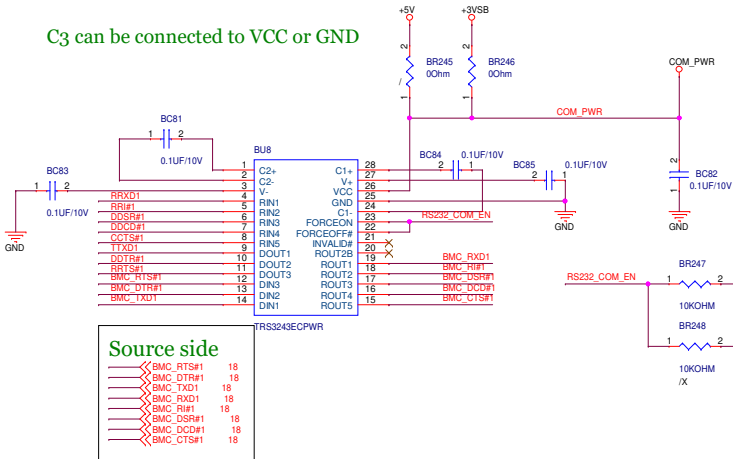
C3 can be connected to VCC or GND

+5V
+3VSB
2
2
BR245
0Ohm
BR246
0Ohm
/
1
1
COM_PWR
COM_PWR

BC81
1 2
0.1UF/10V

BU8
1 C2+
2 C2-
3 V-
4 RIN1
5 RIN2
6 RIN3
7 RIN4
9 RIN5
10 DOUT1
12 DOUT2
13 DOUT3
14 DIN3
DIN2
DIN1
C1+ 28
V+ 27
VCC 26
GND 25
C1- 24
FORCEON 23
FORCEOFF# 22
INVALID# 21
ROUT2B 20
ROUT1 19
ROUT2 18
ROUT3 17
ROUT4 16
ROUT5 15
TRS3243ECPWR

BC83
1 2
0.1UF/10V
GND

RRXD1
RRI#1
DDSR#1
DDCD#1
CCTS#1
TTXD1
DDTR#1
RRTS#1
BMC_RTS#1
BMC_DTR#1
BMC_TXD1

BC84
2 1
0.1UF/10V
BC85
2 1
0.1UF/10V
GND
RS232_COM_EN

BMC_RXD1
BMC_RI#1
BMC_DSR#1
BMC_DCD#1
BMC_CTS#1

BC82
2
0.1UF/10V
1

RS232_COM_EN
BR247
1 2
10KOHM
BR248
1 2
10KOHM
/X

Source side
BMC_RTS#1 18
BMC_DTR#1 18
BMC_TXD1 18
BMC_RXD1 18
BMC_RI#1 18
BMC_DSR#1 18
BMC_DCD#1 18
BMC_CTS#1 18